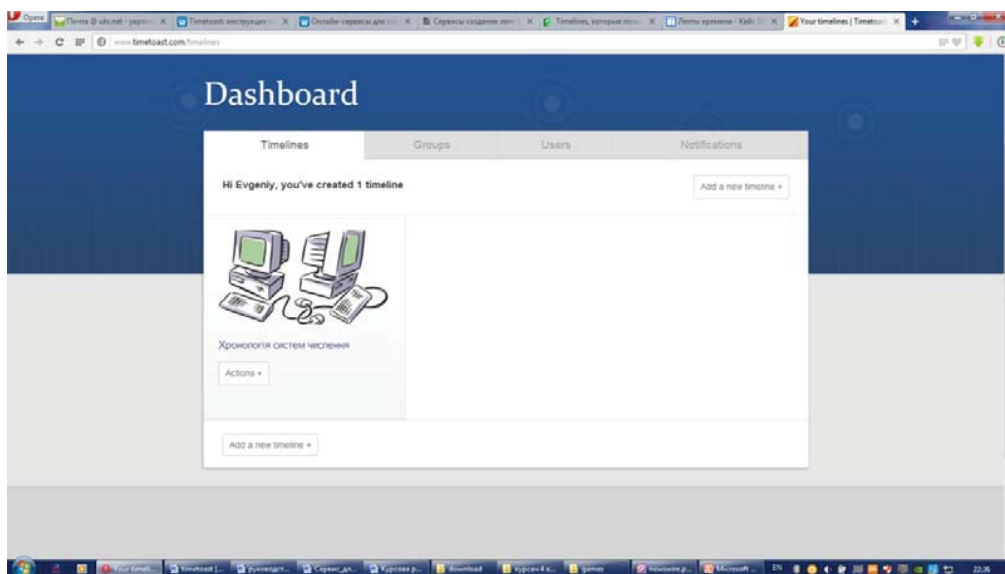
Opera | Почта @ ukr.net - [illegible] | Timetoast: инструкция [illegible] | Онлайн-сервисы для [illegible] | Сервисы создания лент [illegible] | Timelines, которые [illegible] | Ленты времени - Кейс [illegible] | Your timelines | Timetoast

www.timetoast.com/timelines

Dashboard

Timelines | Groups | Users | Notifications

Hi Evgeniy, you've created 1 timeline

Add a new timeline +

Хронологія систем числення

Actions +

Add a new timeline +

Your timel... | timetoast [...] | руководст... | Сервис_дл... | Курсова р... | download | курсач 4 к... | games | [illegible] | Microsoft ... | EN | 22:36